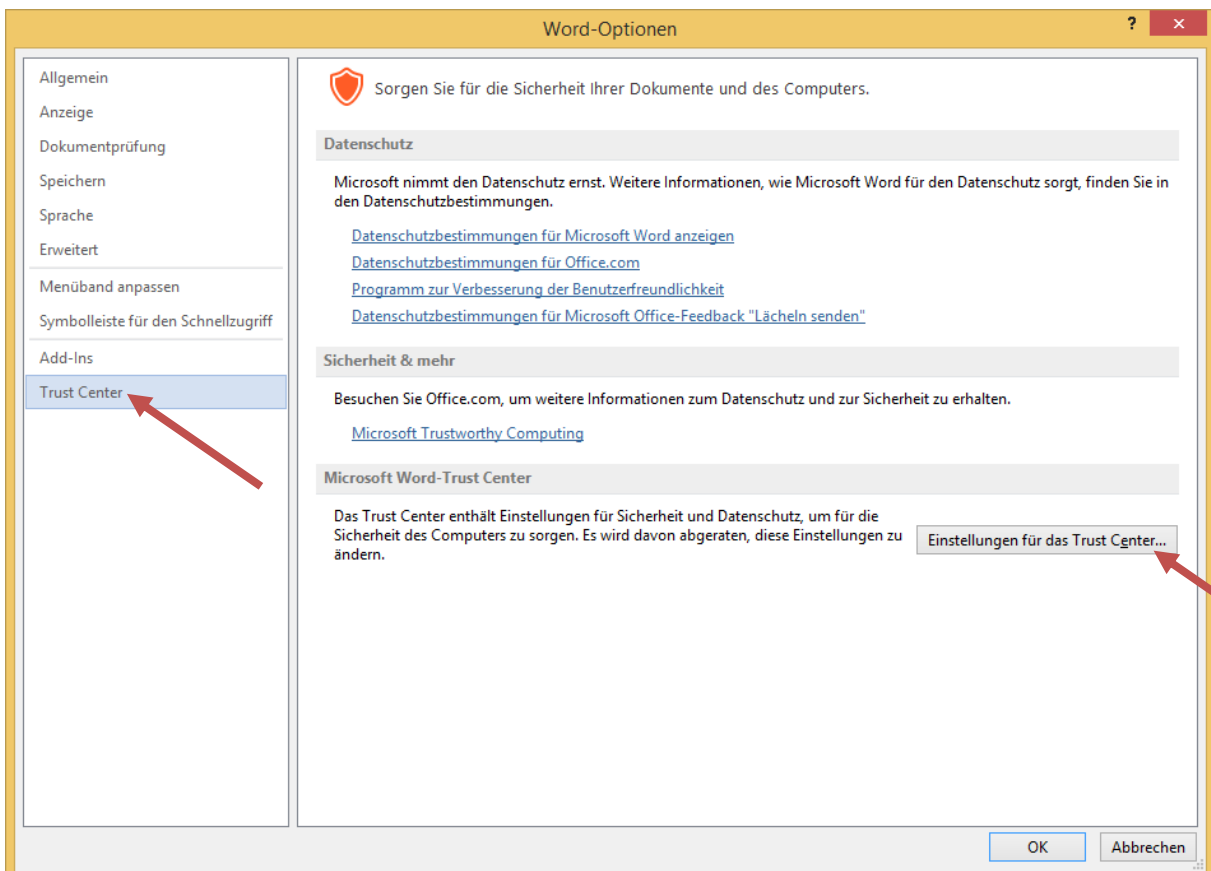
Word-Optionen

?

×

Allgemein
Anzeige
Dokumentprüfung
Speichern
Sprache
Erweitert
Menüband anpassen
Symbolleiste für den Schnellzugriff
Add-Ins
Trust Center

Sorgen Sie für die Sicherheit Ihrer Dokumente und des Computers.

Datenschutz

Microsoft nimmt den Datenschutz ernst. Weitere Informationen, wie Microsoft Word für den Datenschutz sorgt, finden Sie in den Datenschutzbestimmungen.

Datenschutzbestimmungen für Microsoft Word anzeigen
Datenschutzbestimmungen für Office.com
Programm zur Verbesserung der Benutzerfreundlichkeit
Datenschutzbestimmungen für Microsoft Office-Feedback "Lächeln senden"

Sicherheit & mehr

Besuchen Sie Office.com, um weitere Informationen zum Datenschutz und zur Sicherheit zu erhalten.

Microsoft Trustworthy Computing

Microsoft Word-Trust Center

Das Trust Center enthält Einstellungen für Sicherheit und Datenschutz, um für die Sicherheit des Computers zu sorgen. Es wird davon abgeraten, diese Einstellungen zu ändern.

Einstellungen für das Trust Center...

OK

Abbrechen